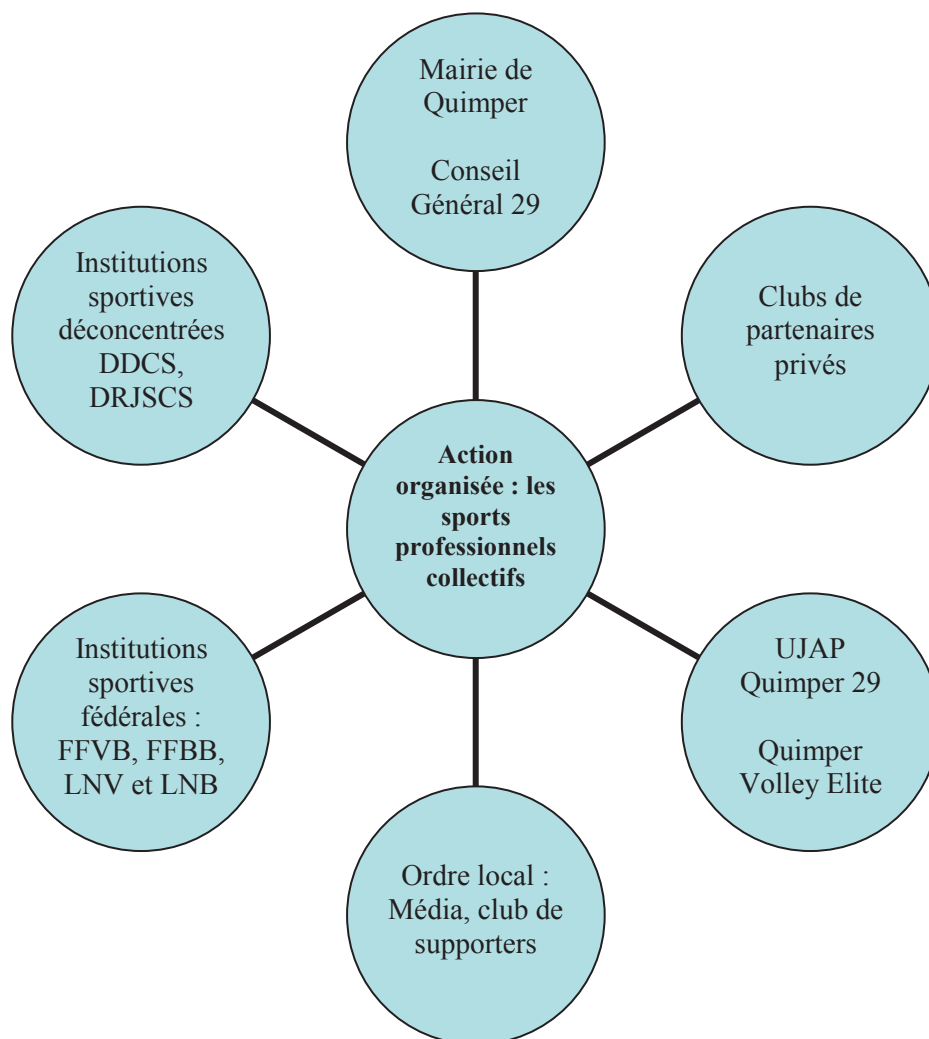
Mairie de Quimper

Conseil Général 29

Institutions sportives déconcentrées DDCS, DRJSCS

Clubs de partenaires privés

**Action organisée : les sports professionnels collectifs**

Institutions sportives fédérales : FFVB, FFBB, LNV et LNB

UJAP Quimper 29

Quimper Volley Elite

Ordre local : Média, club de supporters